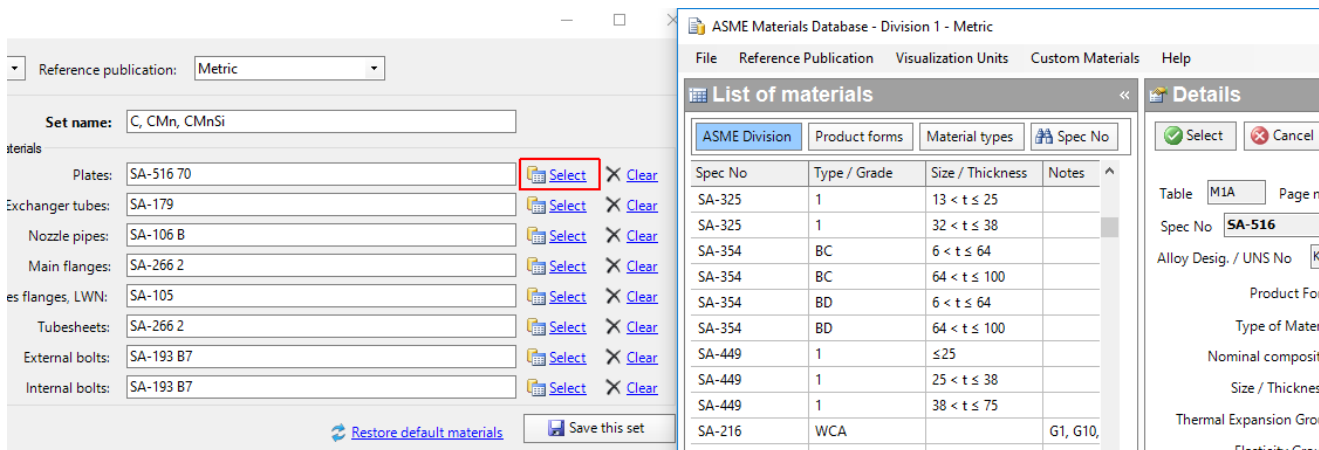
Reference publication: Metric

Set name: C, CMn, CMnSi

aterials

Plates: SA-516 70 Select Clear

Exchanger tubes: SA-179 Select Clear

Nozzle pipes: SA-106 B Select Clear

Main flanges: SA-266 2 Select Clear

es flanges, LWN: SA-105 Select Clear

Tubesheets: SA-266 2 Select Clear

External bolts: SA-193 B7 Select Clear

Internal bolts: SA-193 B7 Select Clear

Restore default materials

Save this set

ASME Materials Database - Division 1 - Metric

File Reference Publication Visualization Units Custom Materials Help

List of materials «

ASME Division Product forms Material types Spec No

| Spec No | Type / Grade | Size / Thickness | Notes |
|---|---|---|---|
| SA-325 | 1 | $13 < t \leq 25$ | |
| SA-325 | 1 | $32 < t \leq 38$ | |
| SA-354 | BC | $6 < t \leq 64$ | |
| SA-354 | BC | $64 < t \leq 100$ | |
| SA-354 | BD | $6 < t \leq 64$ | |
| SA-354 | BD | $64 < t \leq 100$ | |
| SA-449 | 1 | $\leq 25$ | |
| SA-449 | 1 | $25 < t \leq 38$ | |
| SA-449 | 1 | $38 < t \leq 75$ | |
| SA-216 | WCA | | G1, G10, |

Details

Select Cancel

Table M1A Page n

Spec No SA-516

Alloy Desig. / UNS No K

Product For

Type of Mater

Nominal composi

Size / Thicknes

Thermal Expansion Gro

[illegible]